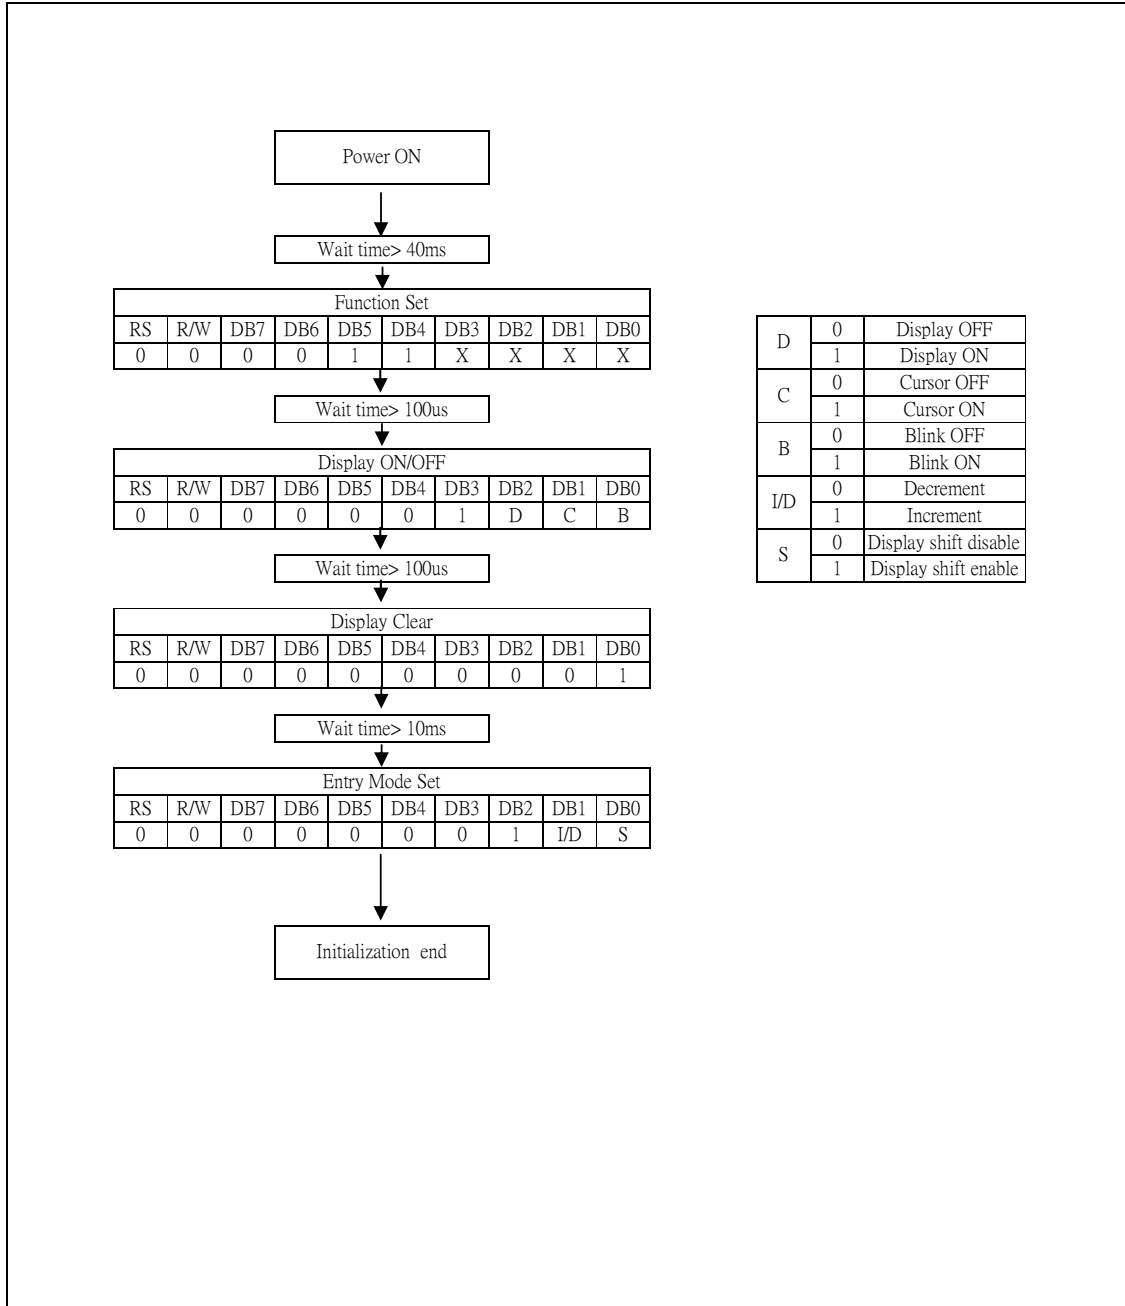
Power ON

Wait time> 40ms

| Function Set | | | | | | | | | |
|---|---|---|---|---|---|---|---|---|---|
| RS | R/W | DB7 | DB6 | DB5 | DB4 | DB3 | DB2 | DB1 | DB0 |
| 0 | 0 | 0 | 0 | 1 | 1 | X | X | X | X |

Wait time> 100us

| Display ON/OFF | | | | | | | | | |
|---|---|---|---|---|---|---|---|---|---|
| RS | R/W | DB7 | DB6 | DB5 | DB4 | DB3 | DB2 | DB1 | DB0 |
| 0 | 0 | 0 | 0 | 0 | 0 | 1 | D | C | B |

Wait time> 100us

| Display Clear | | | | | | | | | |
|---|---|---|---|---|---|---|---|---|---|
| RS | R/W | DB7 | DB6 | DB5 | DB4 | DB3 | DB2 | DB1 | DB0 |
| 0 | 0 | 0 | 0 | 0 | 0 | 0 | 0 | 0 | 1 |

Wait time> 10ms

| Entry Mode Set | | | | | | | | | |
|---|---|---|---|---|---|---|---|---|---|
| RS | R/W | DB7 | DB6 | DB5 | DB4 | DB3 | DB2 | DB1 | DB0 |
| 0 | 0 | 0 | 0 | 0 | 0 | 0 | 1 | I/D | S |

Initialization end

| | | |
|---|---|---|
| D | 0 | Display OFF |
| | 1 | Display ON |
| C | 0 | Cursor OFF |
| | 1 | Cursor ON |
| B | 0 | Blink OFF |
| | 1 | Blink ON |
| I/D | 0 | Decrement |
| | 1 | Increment |
| S | 0 | Display shift disable |
| | 1 | Display shift enable |